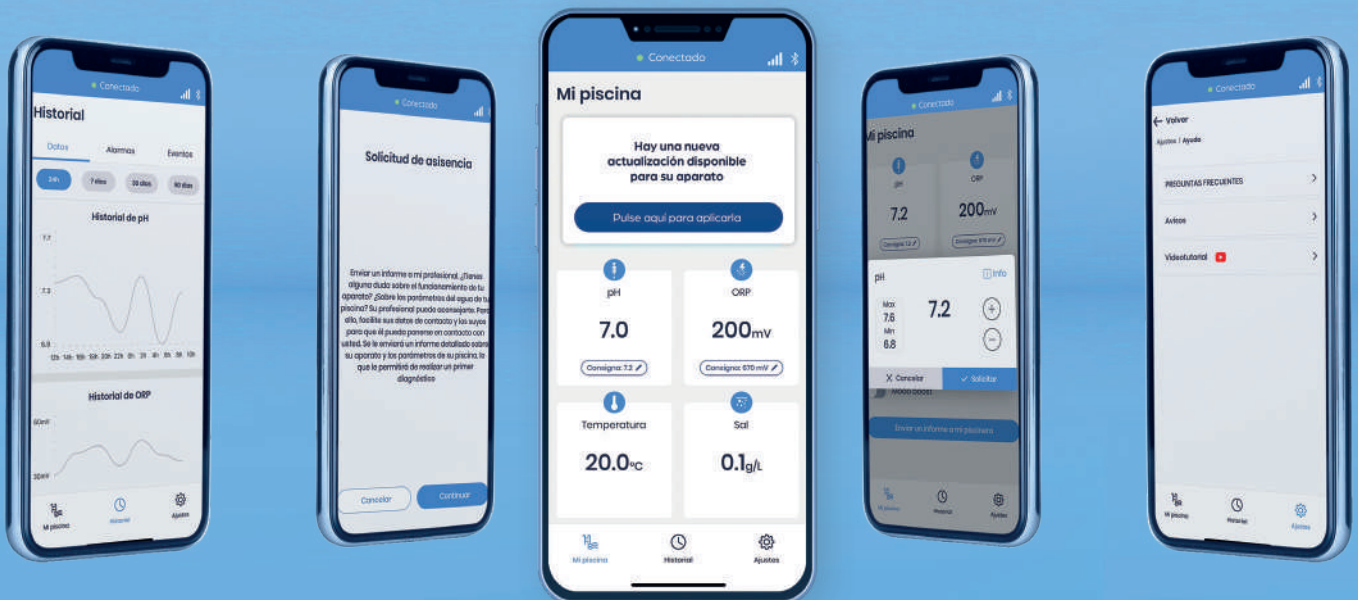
Conectado

Historial

Datos Alarmas Eventos

24h 7 días 30 días 90 días

Historial de pH

7.7

7.3

6.9

12h 14h 16h 18h 20h 22h 0h 2h 4h 6h 8h 10h

Historial de ORP

Mi piscina Historial Ajustes

Conectado

Solicitud de asisencia

Enviar un informe a mi profesional. ¿Tienes alguna duda sobre el funcionamiento de tu aparato? ¿Sobre los parámetros del agua de tu piscina? Su profesional puede aconsejarte. Para ello, facilite sus datos de contacto y los suyos para que él pueda ponerse en contacto con usted. Se le enviará un informe detallado sobre su aparato y los parámetros de su piscina, lo que le permitirá de realizar un primer diagnóstico

Cancelar Continuar

Conectado

Mi piscina

Hay una nueva actualización disponible para su aparato

Pulse aquí para aplicarla

pH

7.0

Consigna: 7.2

ORP

200mV

Consigna: 670 mV

Temperatura

20.0°C

Sal

0.1g/L

Mi piscina Historial Ajustes

Conectado

Mi piscina

pH

7.2

ORP

200mV

pH Info

Max 7.6 Min 6.8

7.2

X Cancelar ✓ Solicitar

Enviar un informe a mi piscinero

Mi piscina Historial Ajustes

Conectado

← Volver

Ajustes / Ayuda

PREGUNTAS FRECUENTES

Avisos

Videotutorial

Mi piscina Historial Ajustes